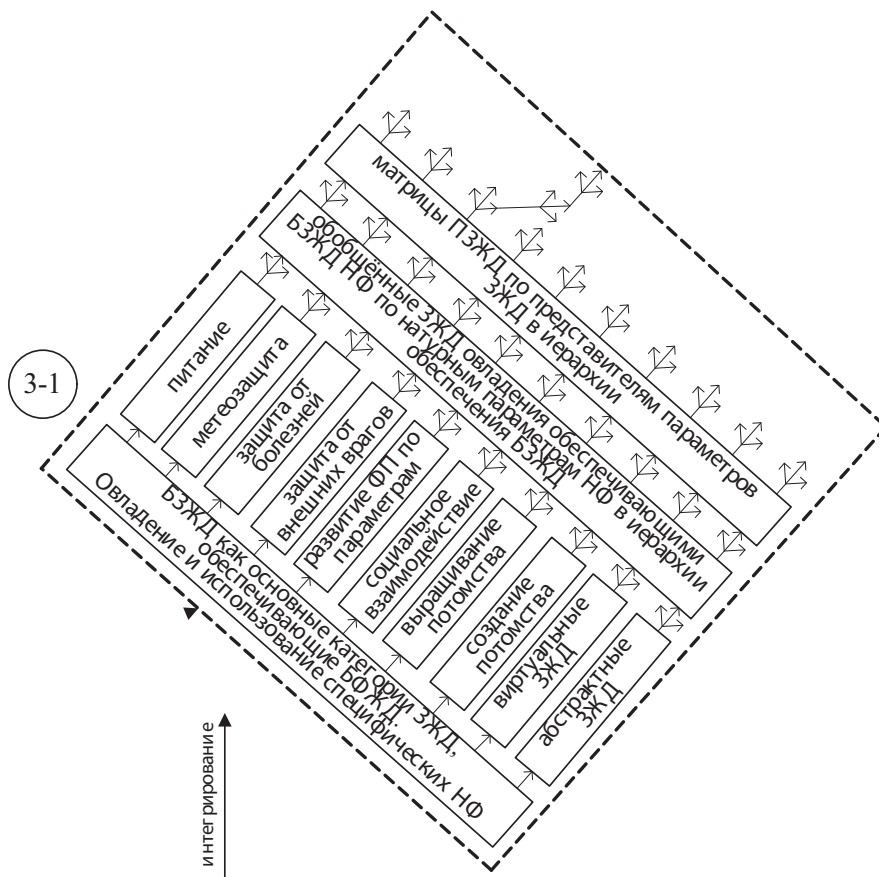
3-1

матрицы ПЗЖД по представителям параметров ЗЖД в иерархии

обобщённые ЗЖД овладения обеспечивающими БЗЖД НФ по натурным параметрам НФ в иерархии обеспечения БЗЖД

питание

метеозащита

защита от болезней

защита от внешних врагов

развитие ФП по параметрам

социальное взаимодействие

выращивание потомства

создание потомства

виртуальные ЗЖД

абстрактные ЗЖД

БЗЖД как основные категории ЗЖД, обеспечивающие БФЖД.
Овладение и использование специфических НФ

интегрирование